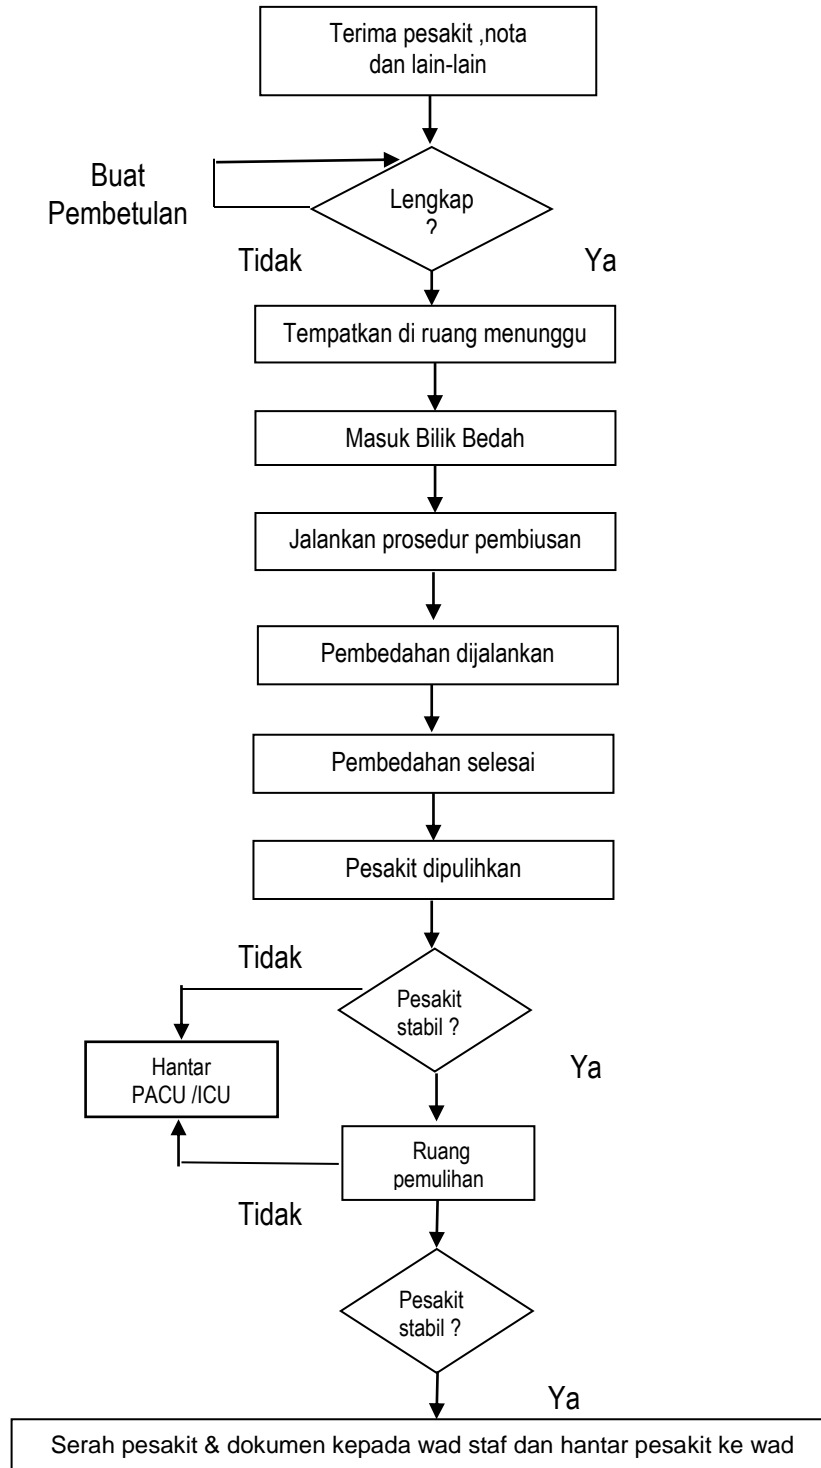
Terima pesakit ,nota dan lain-lain

Buat Pembetulan

Lengkap ?

Tidak

Ya

Tempatkan di ruang menunggu

Masuk Bilik Bedah

Jalankan prosedur pembiusan

Pembedahan dijalankan

Pembedahan selesai

Pesakit dipulihkan

Tidak

Pesakit stabil ?

Hantar PACU /ICU

Ya

Ruang pemulihan

Tidak

Pesakit stabil ?

Ya

Serah pesakit & dokumen kepada wad staf dan hantar pesakit ke wad